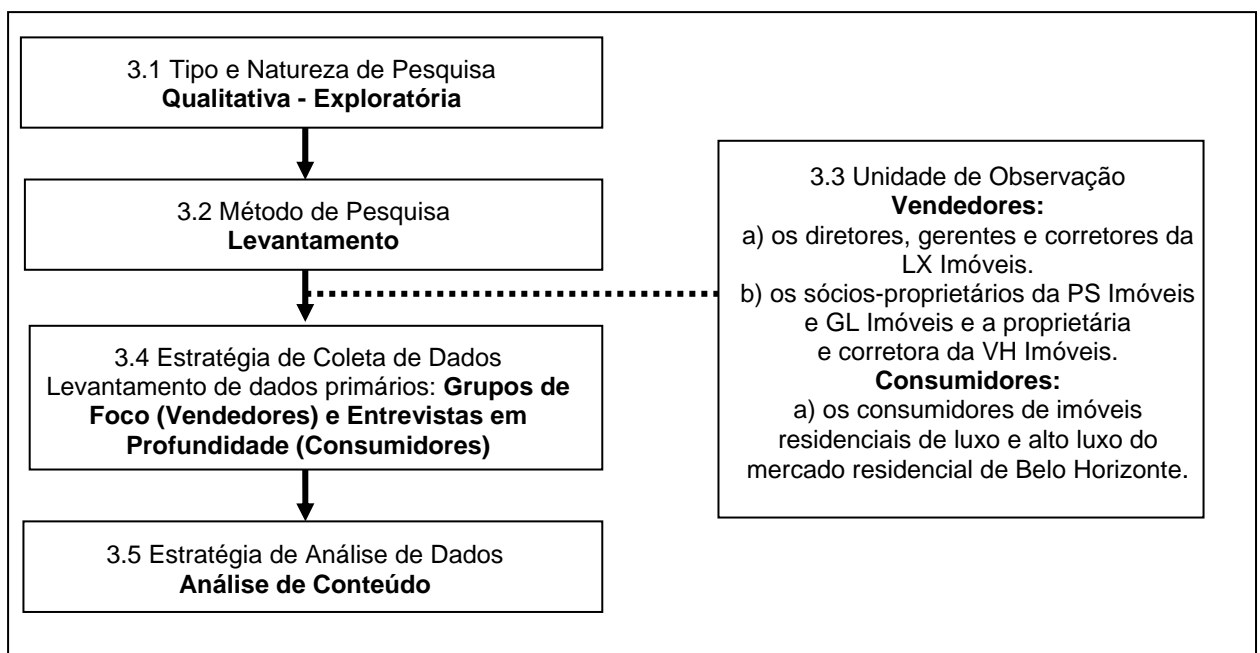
3.1 Tipo e Natureza de Pesquisa
**Qualitativa - Exploratória**

3.2 Método de Pesquisa
**Levantamento**

3.3 Unidade de Observação
**Vendedores:**
a) os diretores, gerentes e corretores da LX Imóveis.
b) os sócios-proprietários da PS Imóveis e GL Imóveis e a proprietária e corretora da VH Imóveis.
**Consumidores:**
a) os consumidores de imóveis residenciais de luxo e alto luxo do mercado residencial de Belo Horizonte.

3.4 Estratégia de Coleta de Dados
Levantamento de dados primários: **Grupos de Foco (Vendedores) e Entrevistas em Profundidade (Consumidores)**

3.5 Estratégia de Análise de Dados
**Análise de Conteúdo**